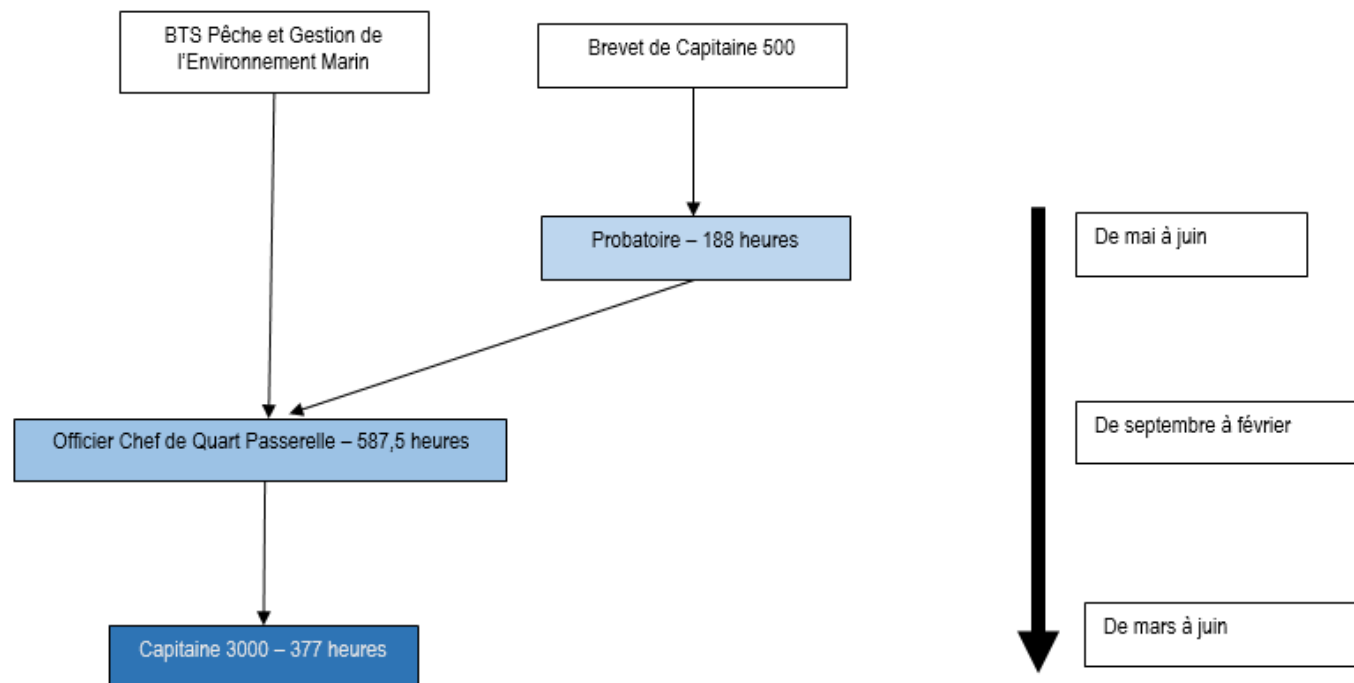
BTS Pêche et Gestion de l'Environnement Marin

Brevet de Capitaine 500

Probatoire – 188 heures

De mai à juin

Officier Chef de Quart Passerelle – 587,5 heures

De septembre à février

Capitaine 3000 – 377 heures

De mars à juin